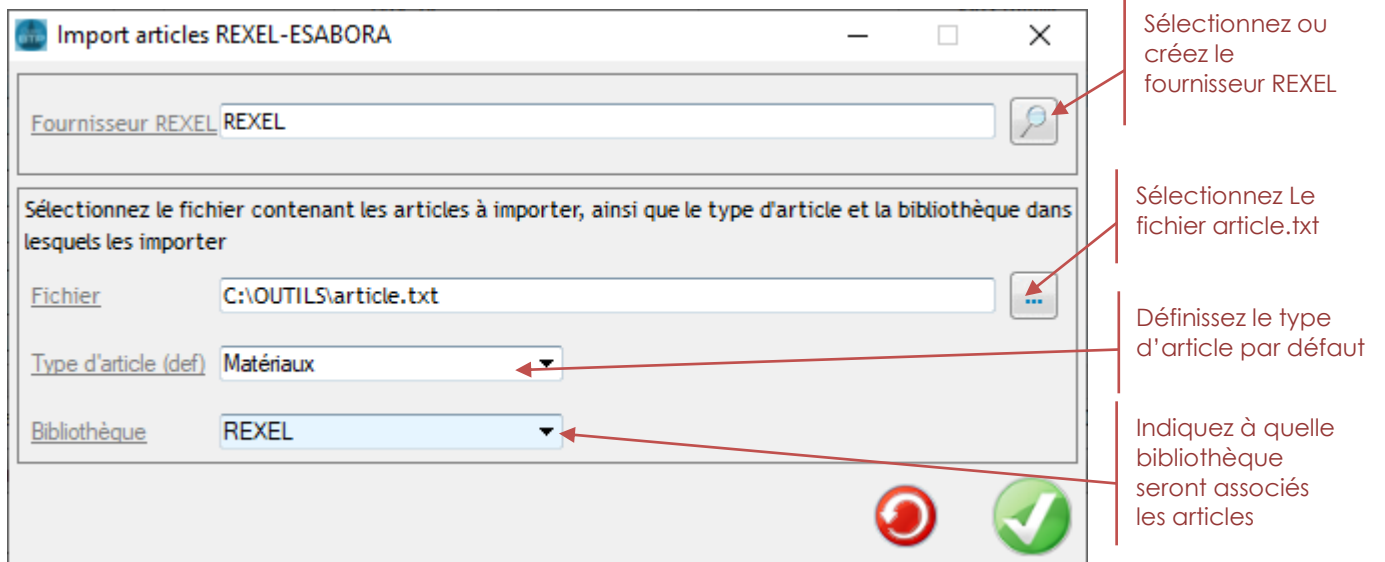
Import articles REXEL-ESABORA

Fournisseur REXEL REXEL

Sélectionnez le fichier contenant les articles à importer, ainsi que le type d'article et la bibliothèque dans lesquels les importer

Fichier C:\OUTILS\article.txt

...

Type d'article (def) Matériaux

Bibliothèque REXEL

Sélectionnez ou créez le fournisseur REXEL

Sélectionnez Le fichier article.txt

Définissez le type d'article par défaut

Indiquez à quelle bibliothèque seront associés les articles